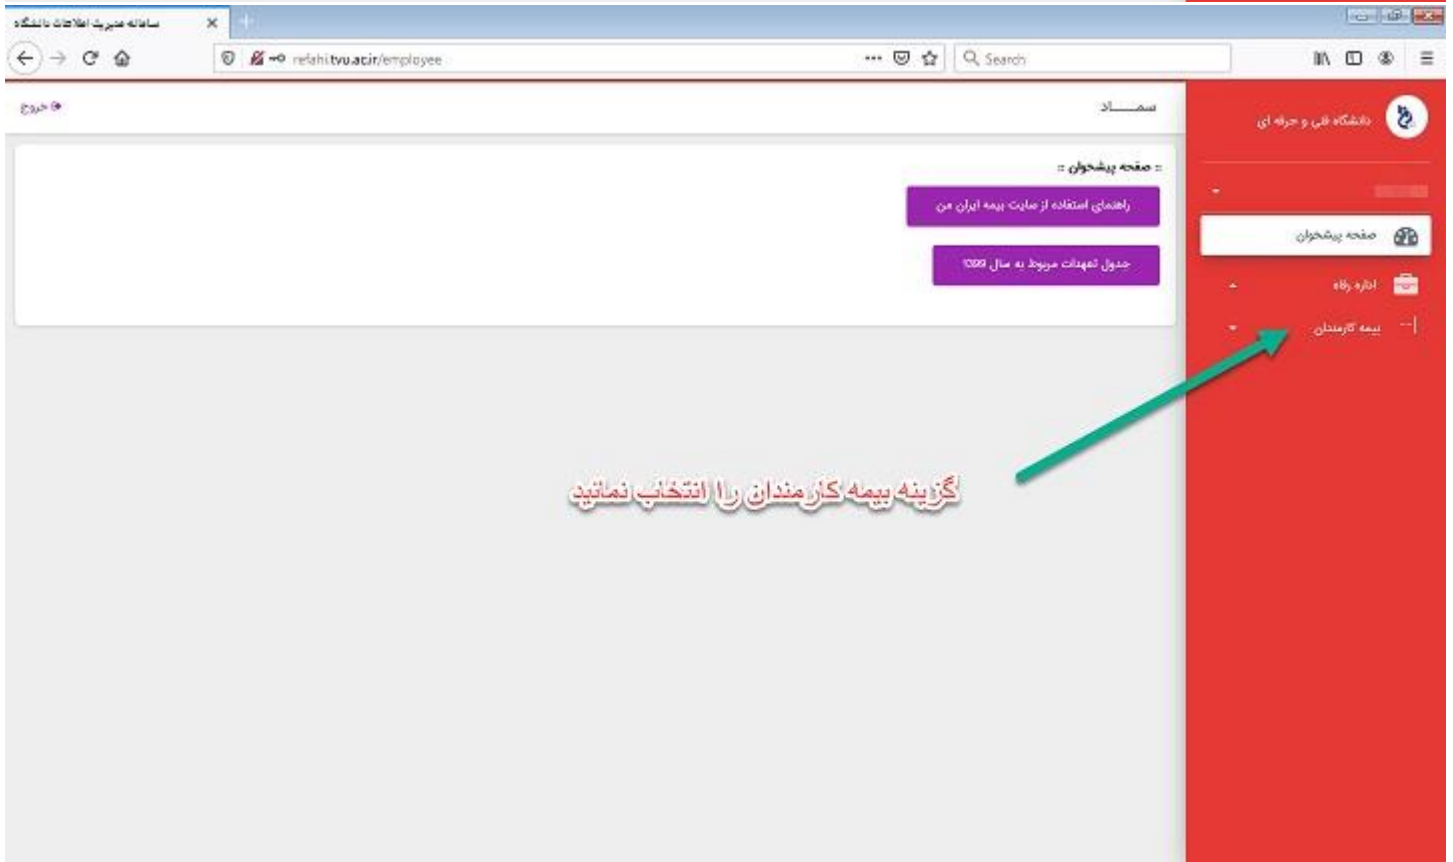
سامانه مدیریت اطلاعات دانشگاه
refahi.tvu.ac.ir/employee
Search

دانشگاه فنی و حرفه ای
صفحه پیشخوان
اداره رفاه
بیمه کارمندان

سمـــاد
خروج

:: صفحه پیشخوان ::
راهنمای استفاده از سایت بیمه ایران من
جدول تعهدات مربوط به سال ۱۳۹۹

گزینه بیمه کارمندان را انتخاب نمائید